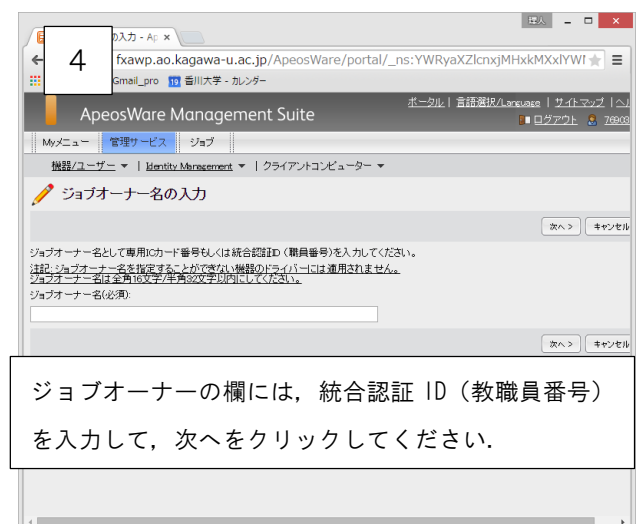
4

の入力 - Ap ×

fxawp.ao.kagawa-u.ac.jp/ApeosWare/portal/_ns:YWRyaXZlcnxjMHxkMXxlYWI

Gmail_pro 香川大学 - カレンダー

ApeosWare Management Suite

ポータル | 言語選択/Language | サイトマップ | ヘ

ログアウト 76903

Myメニュー 管理サービス ジョブ

機器/ユーザー ▼ | Identity Management ▼ | クライアントコンピューター ▼

ジョブオーナー名の入力

次へ > キャンセル

ジョブオーナー名として専用ICカード番号もしくは統合認証ID（職員番号）を入力してください。

注記: ジョブオーナー名を指定することができない機器のドライバーには適用されません。
ジョブオーナー名は全角16文字/半角32文字以内にしてください。

ジョブオーナー名(必須):

次へ > キャンセル

ジョブオーナーの欄には，統合認証 ID（教職員番号）を入力して，次へをクリックしてください.